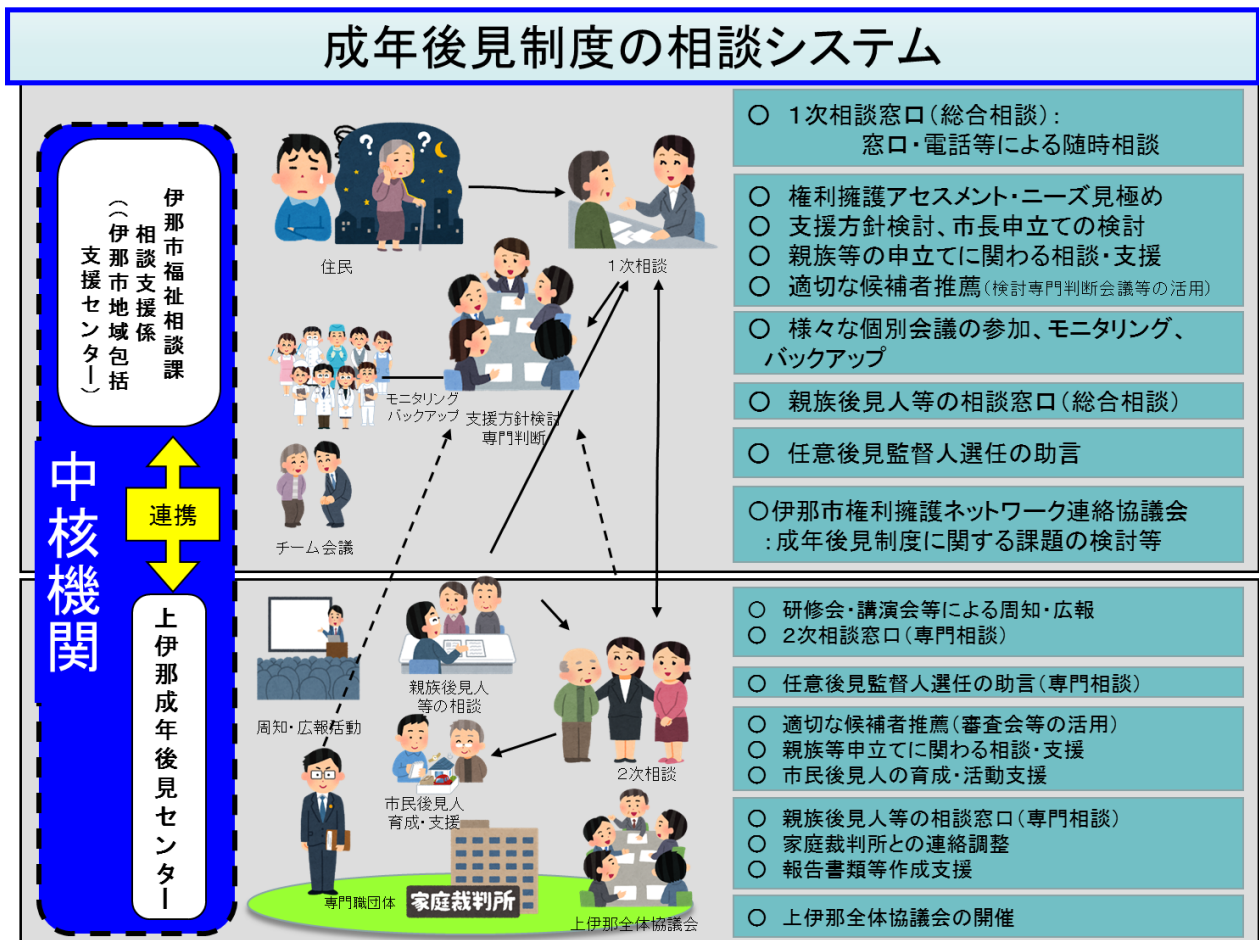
成年後見制度の相談システム

伊那市福祉相談課
相談支援係
（伊那市地域包括支援センター）

中核機関

連携

上伊那成年後見センター

住民

1次相談

モニタリング
バックアップ

支援方針検討
専門判断

チーム会議

周知・広報活動

親族後見人等の相談

2次相談

市民後見人育成・支援

専門職団体

家庭裁判所

上伊那全体協議会

○ 1次相談窓口（総合相談）：
窓口・電話等による随時相談

○ 権利擁護アセスメント・ニーズ見極め
○ 支援方針検討、市長申立ての検討
○ 親族等の申立てに関わる相談・支援
○ 適切な候補者推薦（検討専門判断会議等の活用）

○ 様々な個別会議の参加、モニタリング、バックアップ

○ 親族後見人等の相談窓口（総合相談）

○ 任意後見監督人選任の助言

○伊那市権利擁護ネットワーク連絡協議会
：成年後見制度に関する課題の検討等

○ 研修会・講演会等による周知・広報
○ 2次相談窓口（専門相談）

○ 任意後見監督人選任の助言（専門相談）

○ 適切な候補者推薦（審査会等の活用）
○ 親族等申立てに関わる相談・支援
○ 市民後見人の育成・活動支援

○ 親族後見人等の相談窓口（専門相談）
○ 家庭裁判所との連絡調整
○ 報告書類等作成支援

○ 上伊那全体協議会の開催